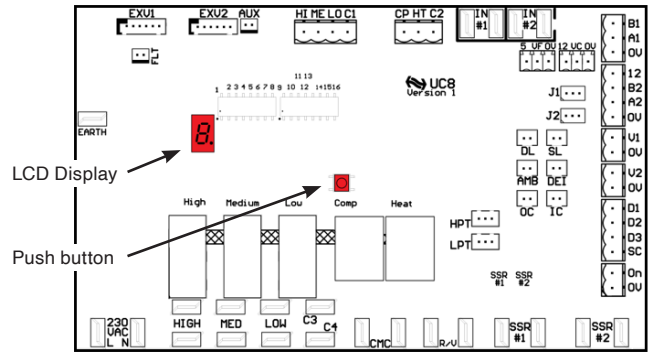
EXV1
EXV2 AUX
HI ME LO C1
CP HT C2
IN #1
IN #2
B1
A1
0V
FLT
5 UF 0V
12 UC 0V
12
B2
A2
0V
UC8
Version 1
1 2 3 4 5 6 7 8 9 10 11 12 13 14 15 16
J1
J2
V1
0V
EARTH
8.
DL
SL
V2
0V
AMB
DEI
LCD Display
OC
IC
D1
D2
D3
SC
High
Medium
Low
Comp
Heat
HPT
LPT
Push button
SSR #1
SSR #2
On
0V
230 VAC L N
HIGH
MED
LOW
C3
C4
CMC
R/V
SSR #1
SSR #2